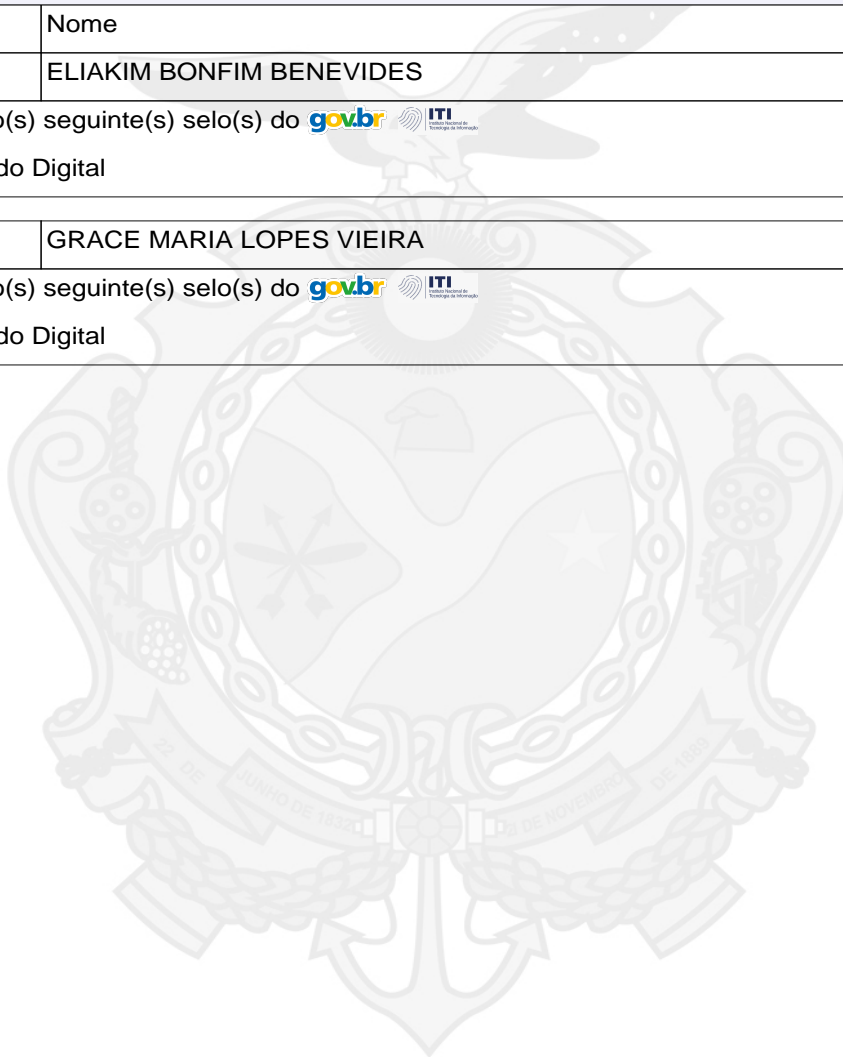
| | Nome |
|---|---|
| | ELIAKIM BONFIM BENEVIDES |

o(s) seguinte(s) selo(s) do gov.br ITI Instituto Nacional de Tecnologia da Informação

do Digital

| | GRACE MARIA LOPES VIEIRA |
|---|---|

o(s) seguinte(s) selo(s) do gov.br ITI Instituto Nacional de Tecnologia da Informação

do Digital

22 DE JUNHO DE 1832 21 DE NOVEMBRO DE 1889